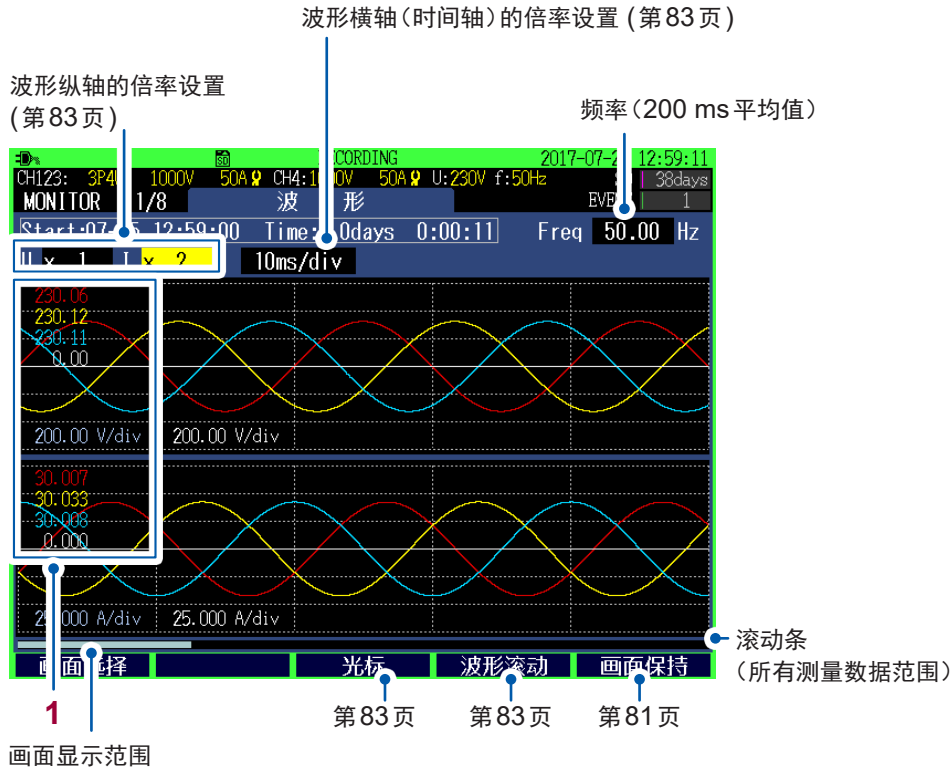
波形横轴（时间轴）的倍率设置（第83页）

波形纵轴的倍率设置
（第83页）

频率（200 ms平均值）

CH123: 3P4 1000V 50A CH4:1 0V 50A U:230V f:50Hz
MONITOR 1/8 波 形
2017-07-2 12:59:11
38days
EVE 1
Start:07- 5 12:59:00 Time: 0days 0:00:11 Freq 50.00 Hz
U x 1 I x 2 10ms/div
230.06
230.12
230.11
0.00
200.00 V/div 200.00 V/div
30.007
30.033
30.008
0.000
25.000 A/div 25.000 A/div
画面 择 光标 波形滚动 画面保持

滚动条
（所有测量数据范围）

第83页 第83页 第81页

1

画面显示范围